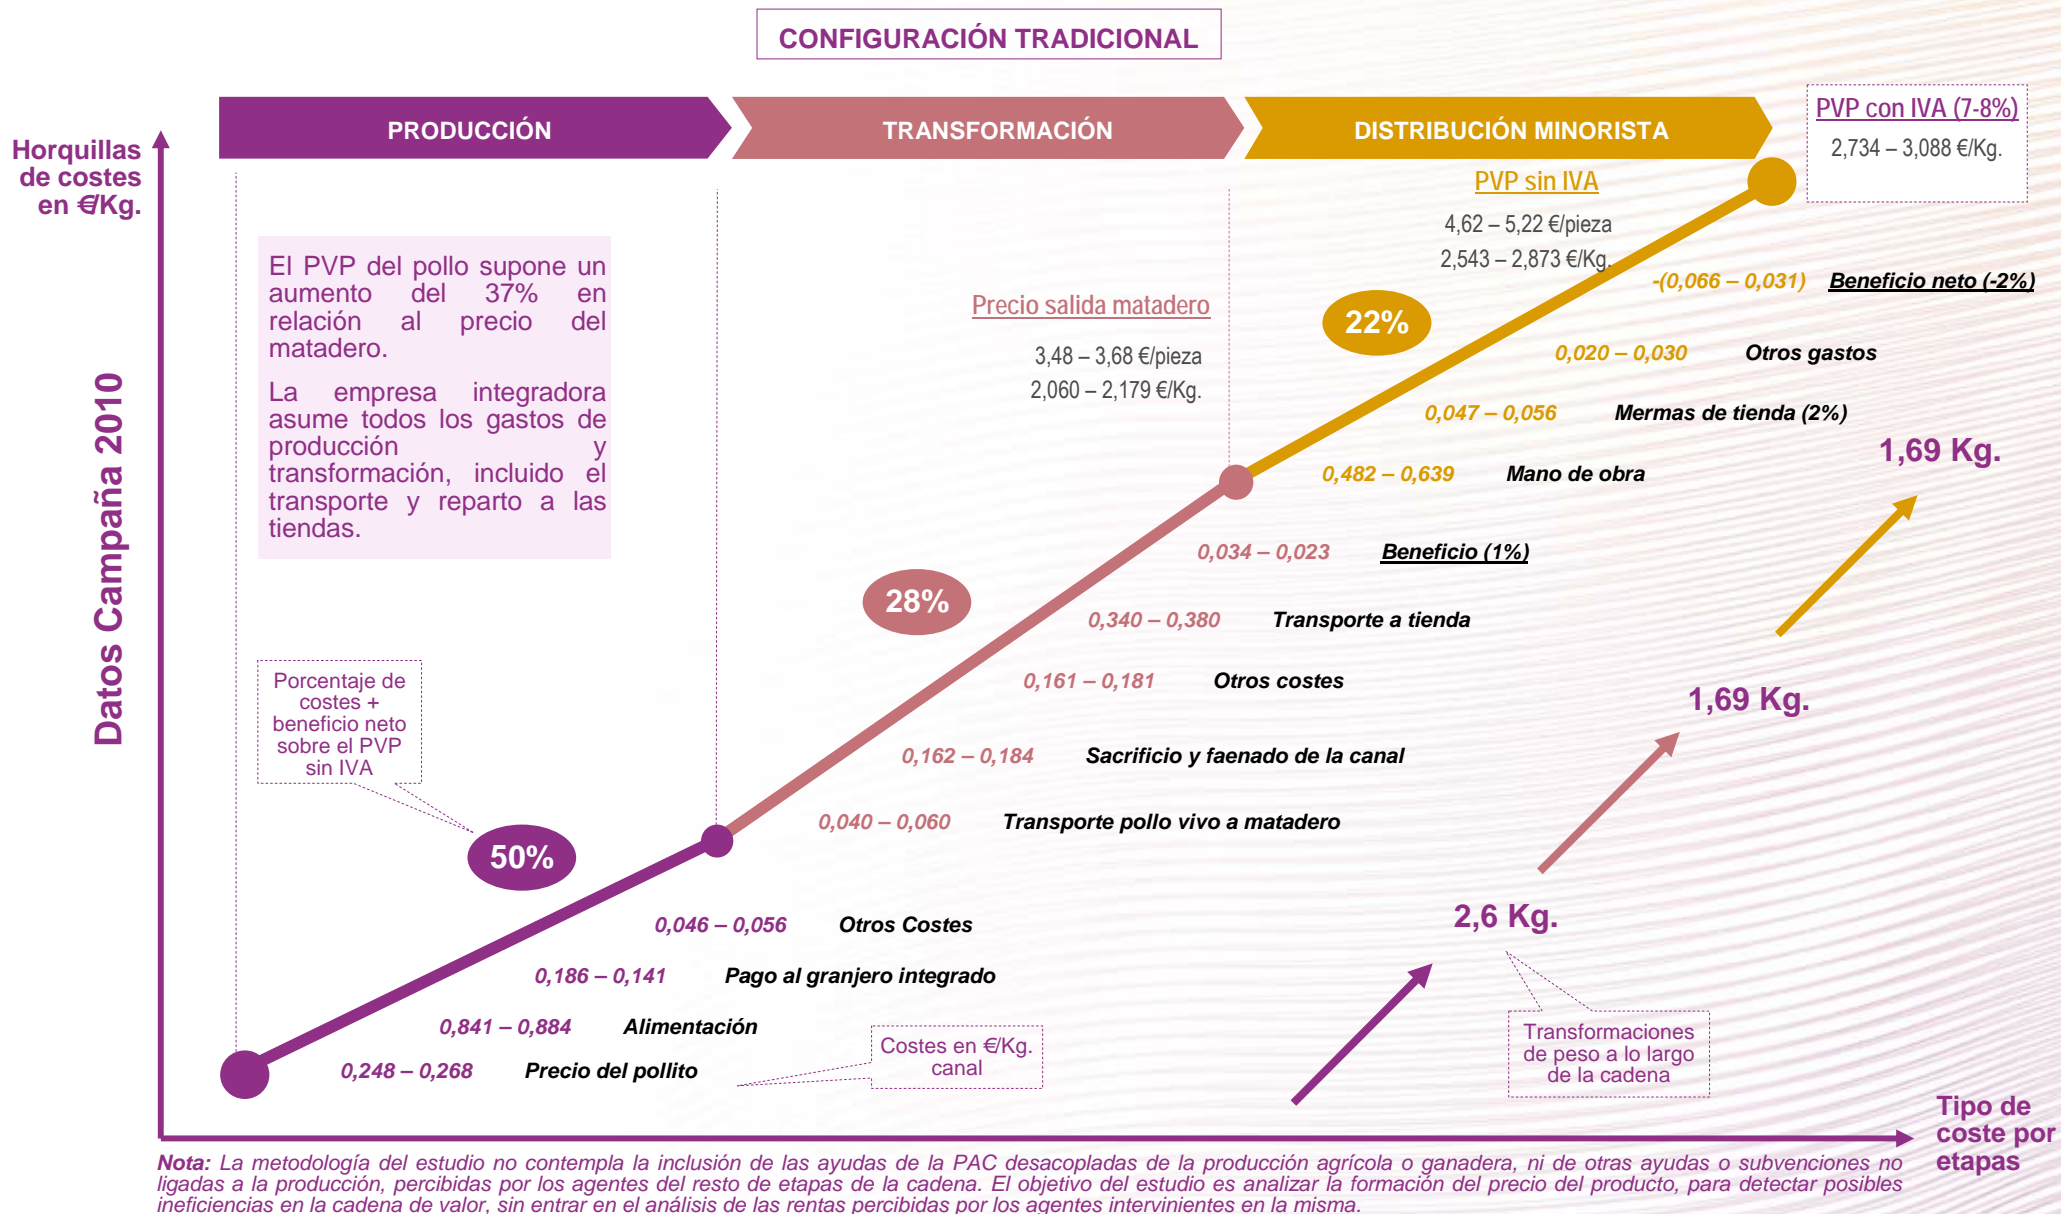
CONFIGURACIÓN TRADICIONAL

PRODUCCIÓN

TRANSFORMACIÓN

DISTRIBUCIÓN MINORISTA

PVP con IVA (7-8%)
2,734 – 3,088 €/Kg.

Horquillas de costes en €/Kg.

Datos Campaña 2010

El PVP del pollo supone un aumento del 37% en relación al precio del matadero.

La empresa integradora asume todos los gastos de producción y transformación, incluido el transporte y reparto a las tiendas.

PVP sin IVA
4,62 – 5,22 €/pieza
2,543 – 2,873 €/Kg.

Precio salida matadero
3,48 – 3,68 €/pieza
2,060 – 2,179 €/Kg.

22%

-(0,066 – 0,031) Beneficio neto (-2%)
0,020 – 0,030 Otros gastos
0,047 – 0,056 Mermas de tienda (2%)
0,482 – 0,639 Mano de obra

1,69 Kg.

0,034 – 0,023 Beneficio (1%)

28%

0,340 – 0,380 Transporte a tienda
0,161 – 0,181 Otros costes

1,69 Kg.

0,162 – 0,184 Sacrificio y faenado de la canal
0,040 – 0,060 Transporte pollo vivo a matadero

Porcentaje de costes + beneficio neto sobre el PVP sin IVA

50%

0,046 – 0,056 Otros Costes
0,186 – 0,141 Pago al granjero integrado
0,841 – 0,884 Alimentación
0,248 – 0,268 Precio del pollito

2,6 Kg.

Costes en €/Kg. canal

Transformaciones de peso a lo largo de la cadena

Tipo de coste por etapas

Nota: La metodología del estudio no contempla la inclusión de las ayudas de la PAC desacopladas de la producción agrícola o ganadera, ni de otras ayudas o subvenciones no ligadas a la producción, percibidas por los agentes del resto de etapas de la cadena. El objetivo del estudio es analizar la formación del precio del producto, para detectar posibles ineficiencias en la cadena de valor, sin entrar en el análisis de las rentas percibidas por los agentes intervinientes en la misma.